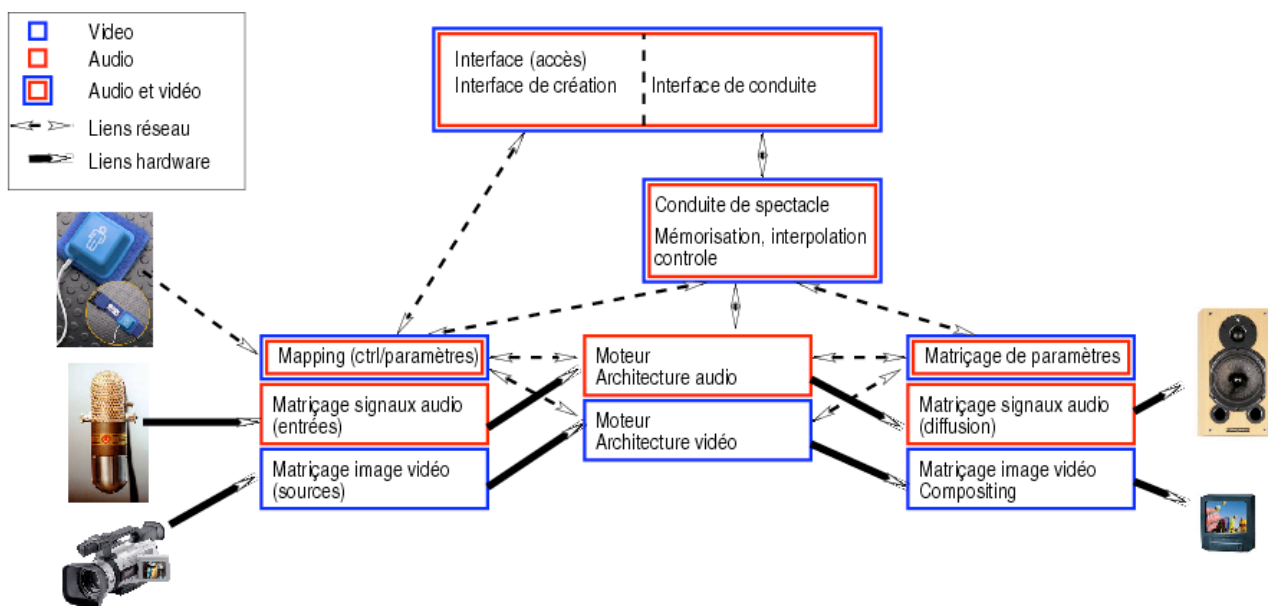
Video
Audio
Audio et vidéo
Liens réseau
Liens hardware

Interface (accès)
Interface de création

Interface de conduite

Conduite de spectacle
Mémorisation, interpolation controle

Mapping (ctrl/paramètres)

Matriçage signaux audio (entrées)

Matriçage image vidéo (sources)

Moteur
Architecture audio

Moteur
Architecture vidéo

Matriçage de paramètres

Matriçage signaux audio (diffusion)

Matriçage image vidéo Compositing